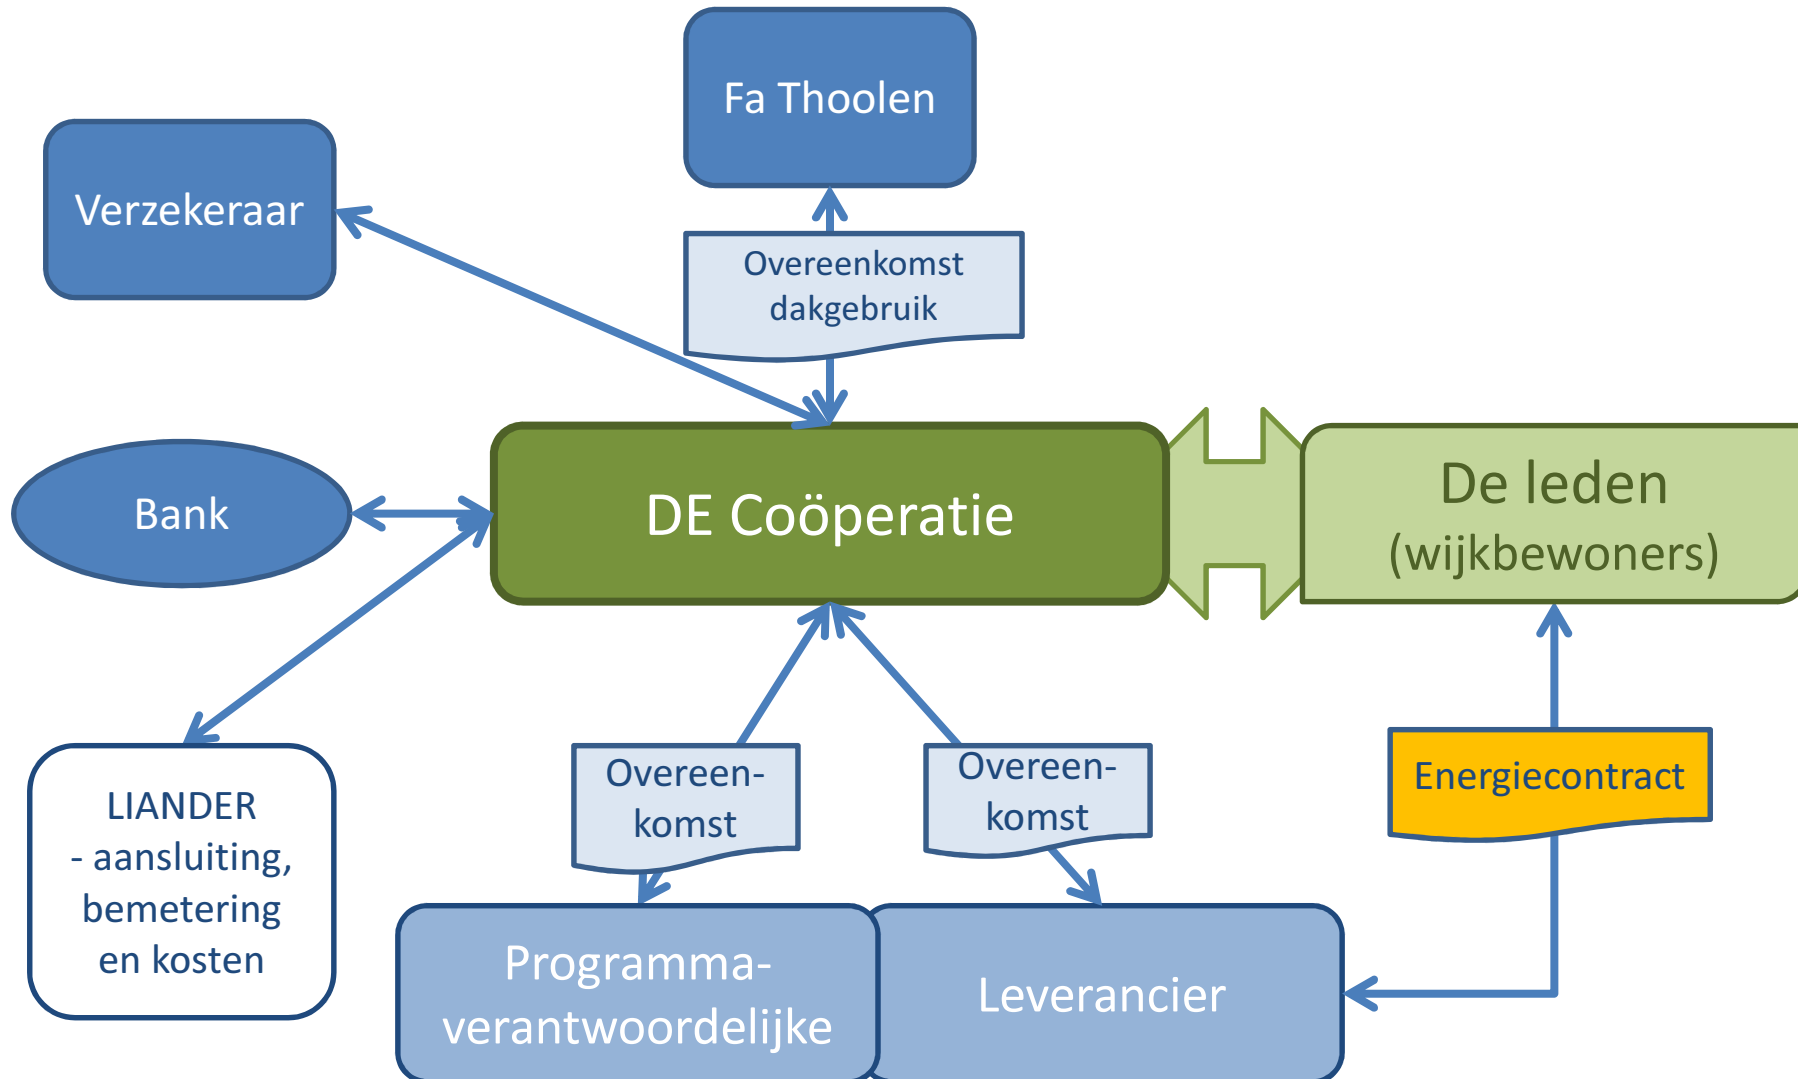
Fa Thoolen

Verzekeraar

Overeenkomst dakgebruik

Bank

DE Coöperatie

De leden (wijkbewoners)

LIANDER
- aansluiting, bemetering en kosten

Overeen-komst

Overeen-komst

Energiecontract

Programma-verantwoordelijke

Leverancier